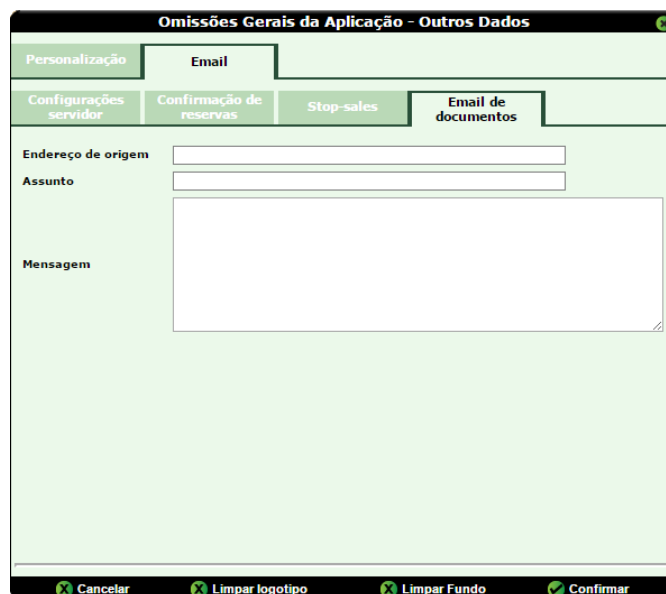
Omissões Gerais da Aplicação - Outros Dados

Personalização
Email

Configurações servidor
Confirmação de reservas
Stop-sales
Email de documentos

Endereço de origem
Assunto
Mensagem

Cancelar
Limpar logotipo
Limpar Fundo
Confirmar